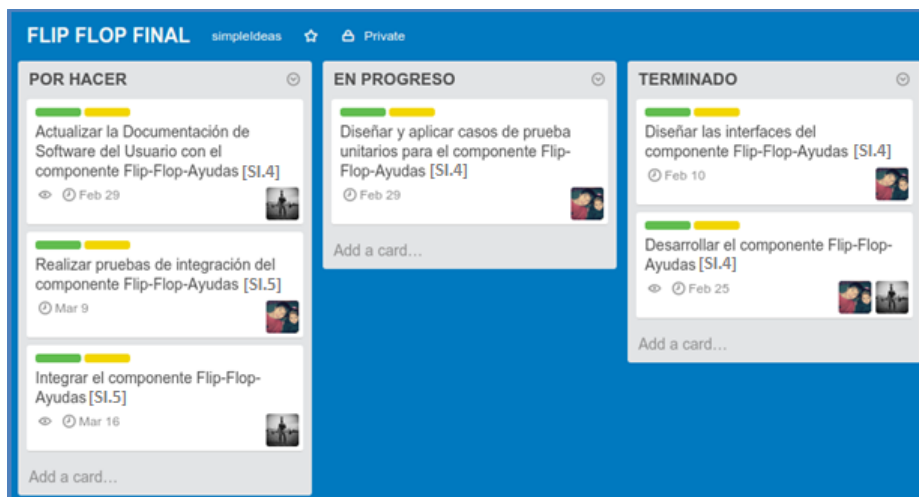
FLIP FLOP FINAL simpleideas Private

POR HACER

Actualizar la Documentación de Software del Usuario con el componente Flip-Flop-Ayudas [SI.4]

Feb 29

Realizar pruebas de integración del componente Flip-Flop-Ayudas [SI.5]

Mar 9

Integrar el componente Flip-Flop-Ayudas [SI.5]

Mar 16

Add a card…

EN PROGRESO

Diseñar y aplicar casos de prueba unitarios para el componente Flip-Flop-Ayudas [SI.4]

Feb 29

Add a card…

TERMINADO

Diseñar las interfaces del componente Flip-Flop-Ayudas [SI.4]

Feb 10

Desarrollar el componente Flip-Flop-Ayudas [SI.4]

Feb 25

Add a card…